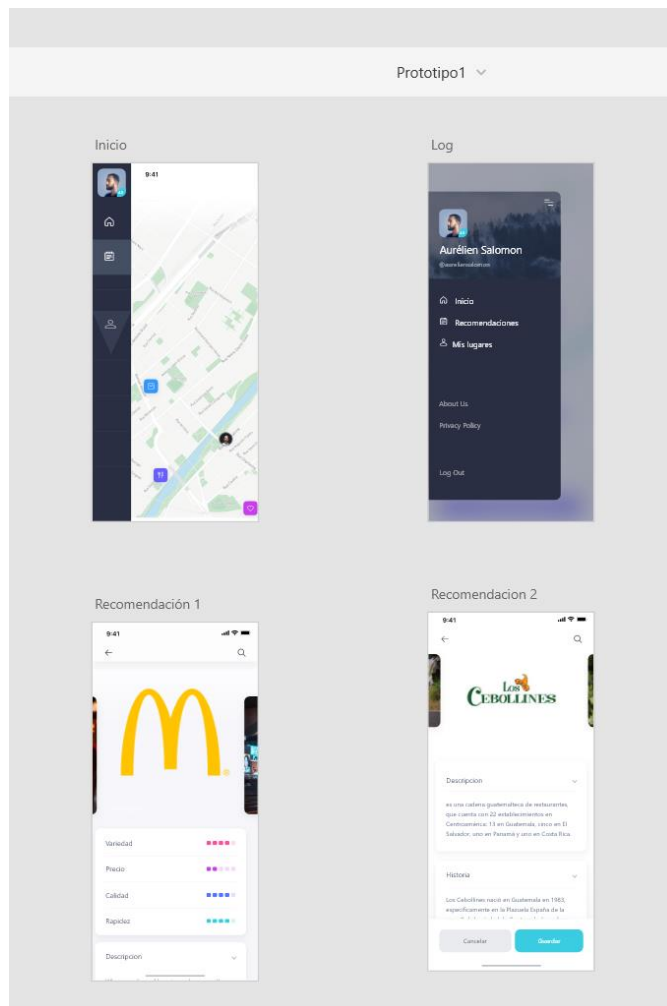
Prototipo1

Inicio

9:41

Log

Aurélien Salomon

@aurelienSalomon

Inicio

Recomendaciones

Mis lugares

About Us

Privacy Policy

Log Out

Recomendación 1

9:41

Variedad

Precio

Calidad

Rapidez

Descripcion

Recomendacion 2

9:41

Los Cebollines

Descripcion

es una cadena guatemalteca de restaurantes, que cuenta con 22 establecimientos en Centroamérica: 13 en Guatemala, cinco en El Salvador, uno en Panamá y uno en Costa Rica.

Historia

Los Cebollines nació en Guatemala en 1963, específicamente en la Plazuela España de la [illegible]

Cancelar

Guardar